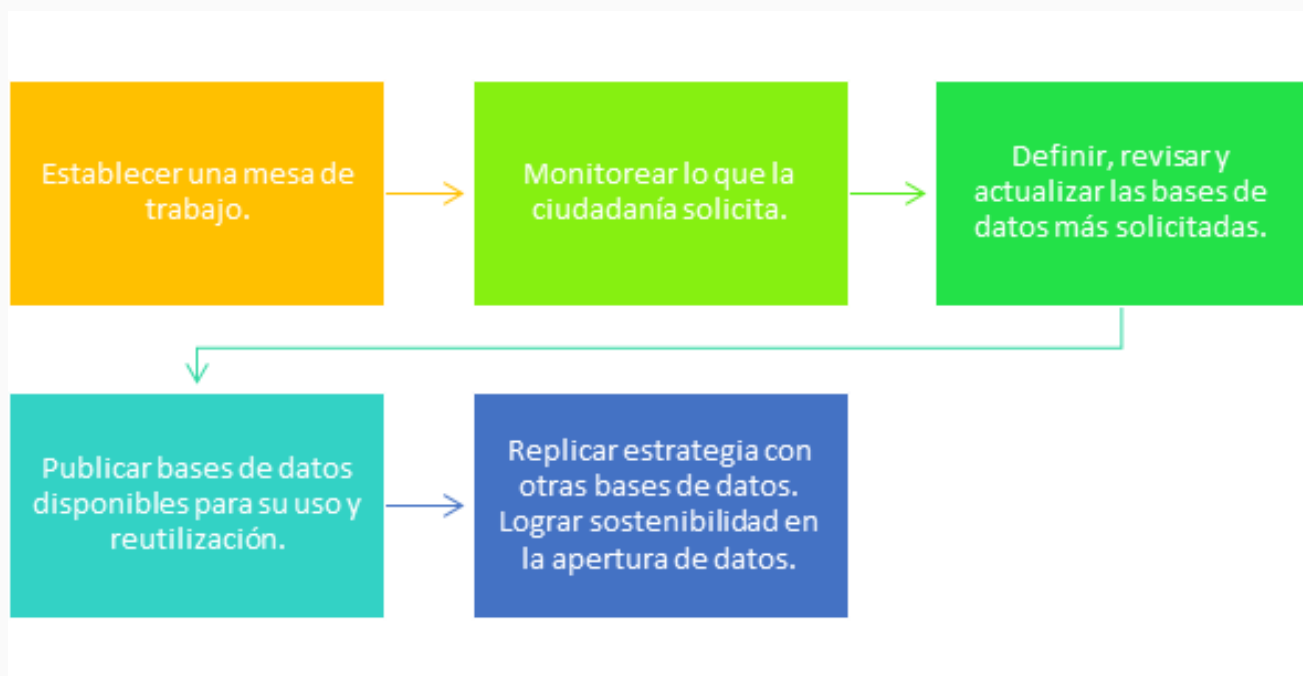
Establecer una mesa de trabajo.

Monitorear lo que la ciudadanía solicita.

Definir, revisar y actualizar las bases de datos más solicitadas.

Publicar bases de datos disponibles para su uso y reutilización.

Replicar estrategia con otras bases de datos. Lograr sostenibilidad en la apertura de datos.